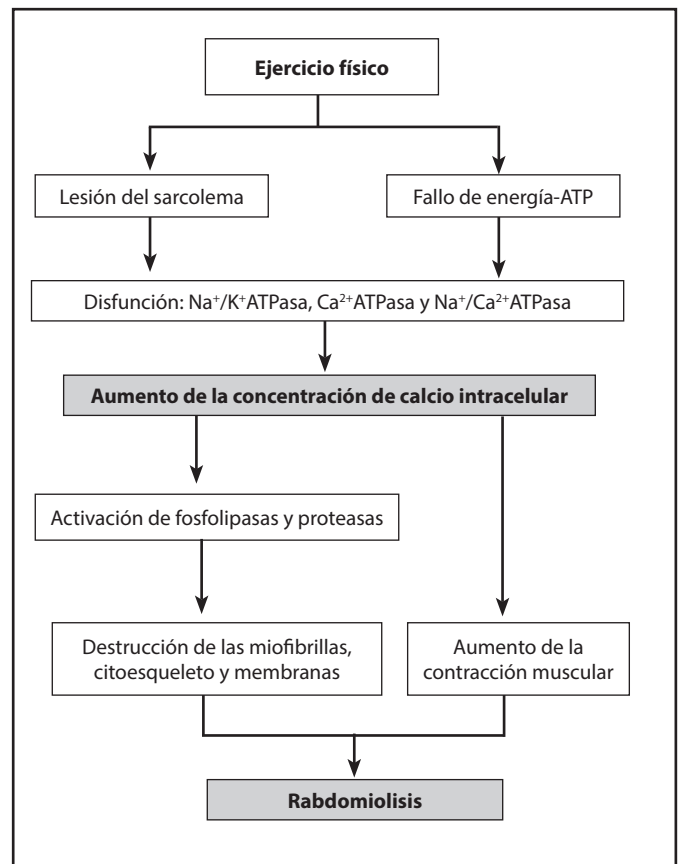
Ejercicio físico

Lesión del sarcolema

Fallo de energía-ATP

Disfunción: $Na^+/K^+$ATPasa, $Ca^{2+}$ATPasa y $Na^+/Ca^{2+}$ATPasa

Aumento de la concentración de calcio intracelular

Activación de fosfolipasas y proteasas

Destrucción de las miofibrillas, citoesqueleto y membranas

Aumento de la contracción muscular

Rabdomiolisis